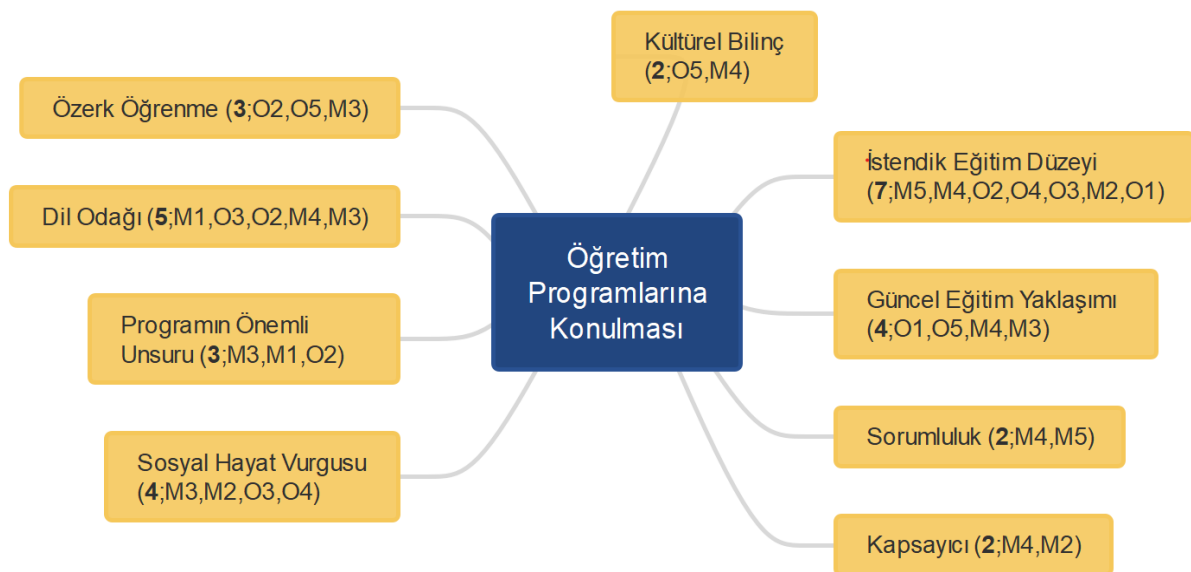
Kültürel Bilinç (2;O5,M4)

Özerk Öğrenme (3;O2,O5,M3)

İstendik Eğitim Düzeyi (7;M5,M4,O2,O4,O3,M2,O1)

Dil Odağı (5;M1,O3,O2,M4,M3)

Öğretim Programlarına Konulması

Programın Önemli Unsuru (3;M3,M1,O2)

Güncel Eğitim Yaklaşımı (4;O1,O5,M4,M3)

Sosyal Hayat Vurgusu (4;M3,M2,O3,O4)

Sorumluluk (2;M4,M5)

Kapsayıcı (2;M4,M2)